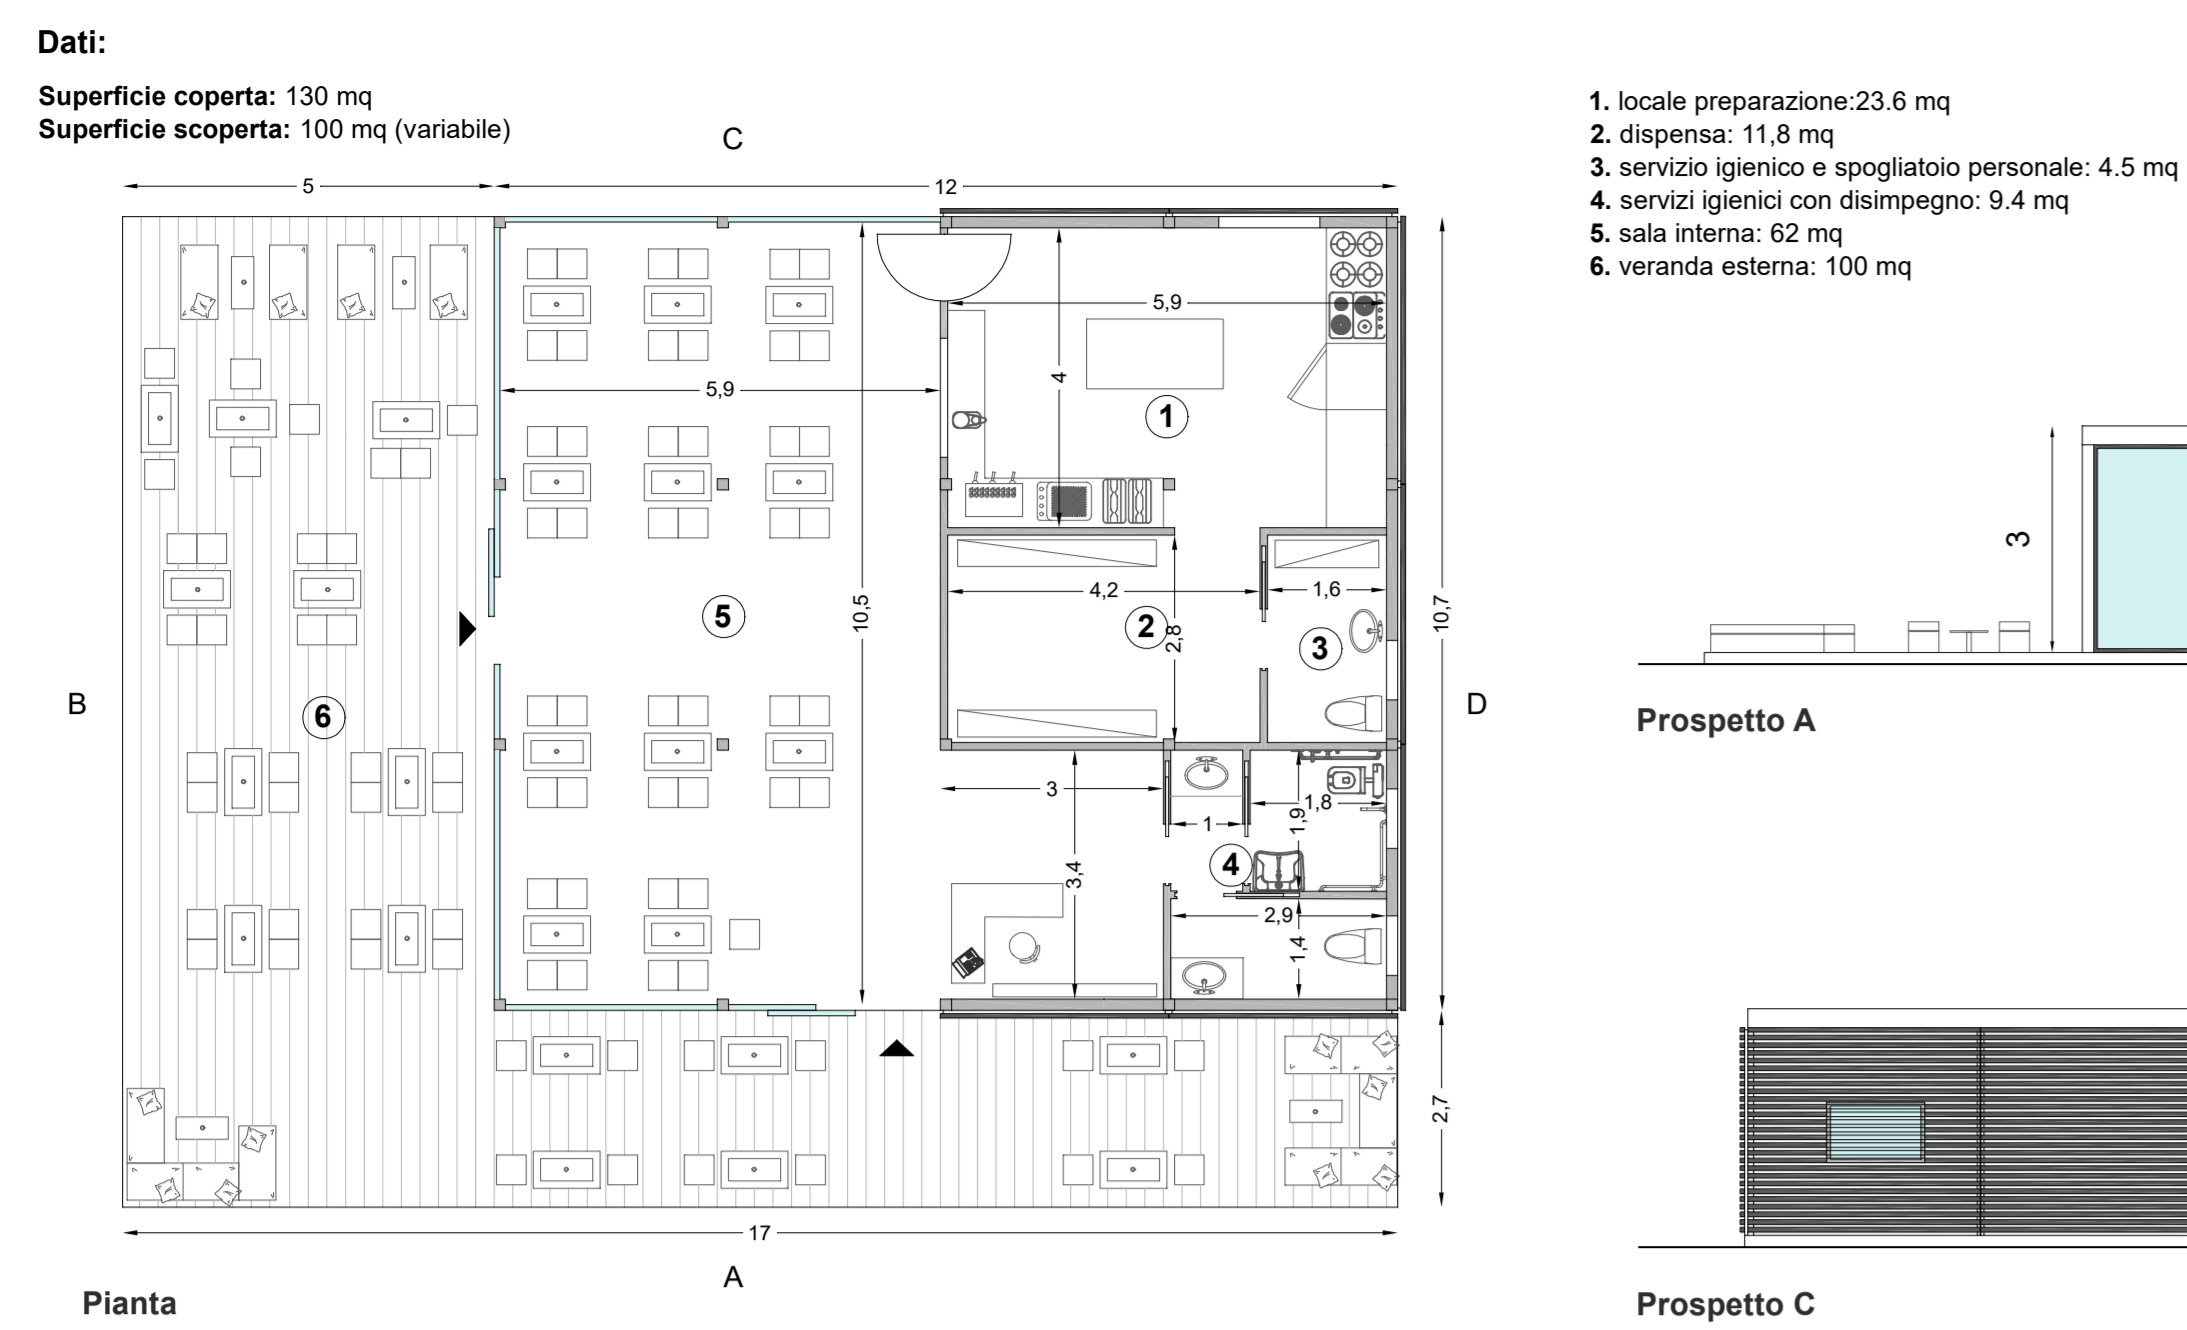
Dati:

**Superficie coperta:** 130 mq
**Superficie scoperta:** 100 mq (variabile)

C

5
12
5,9
4
1
5,9
10,5
5
4,2
2
2,8
1,6
3
10,7
B
6
D
3
1
1,9
1,8
4
3,4
2,9
1,4
2,7
17
A

Pianta

1. locale preparazione:23.6 mq
2. dispensa: 11,8 mq
3. servizio igienico e spogliatoio personale: 4.5 mq
4. servizi igienici con disimpegno: 9.4 mq
5. sala interna: 62 mq
6. veranda esterna: 100 mq

3

Prospetto A

Prospetto C